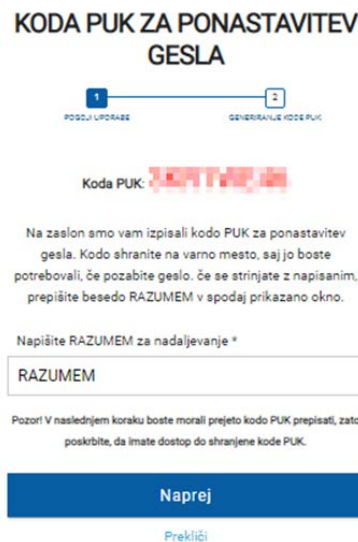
KODA PUK ZA PONASTAVITEV GESLA

1
POGOJI UPORABE

2
GENERIRANJE KODE PUK

Koda PUK: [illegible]

Na zaslon smo vam izpisali kodo PUK za ponastavitev gesla. Kodo shranite na varno mesto, saj jo boste potrebovali, če pozabite geslo. če se strinjate z napisanim, prepišite besedo RAZUMEM v spodaj prikazano okno.

Napišite RAZUMEM za nadaljevanje *

RAZUMEM

Pozor! V naslednjem koraku boste morali prejeto kodo PUK prepisati, zato poskrbite, da imate dostop do shranjene kode PUK.

Naprej

Prekliči